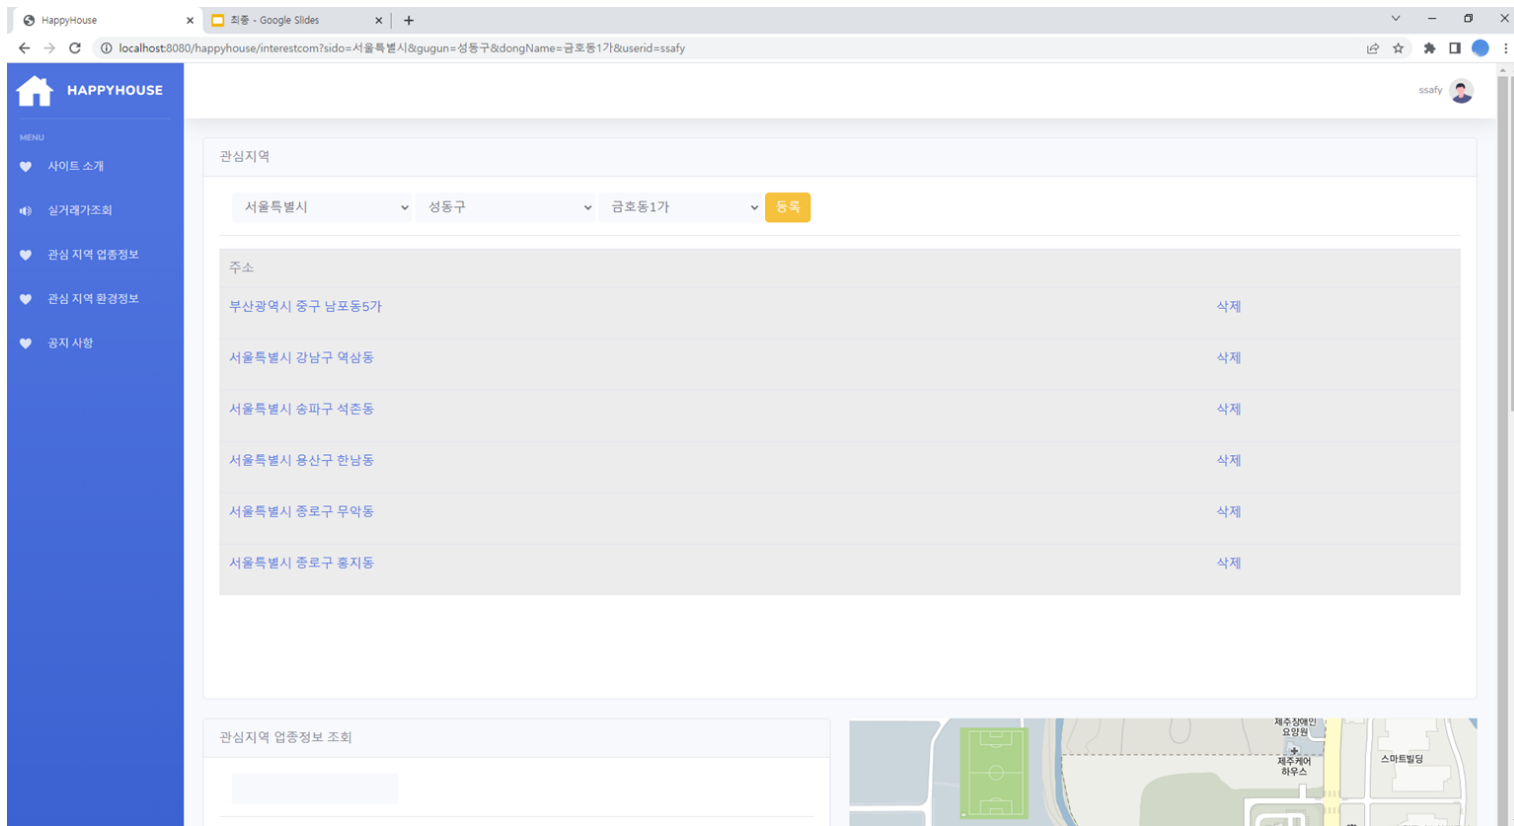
HappyHouse
최종 - Google Slides
localhost:8080/happyhouse/interestcom?sido=서울특별시&gugun=성동구&dongName=금호동1가&userid=ssafy

HAPPYHOUSE
MENU
사이트 소개
실거래가조회
관심 지역 업종정보
관심 지역 환경정보
공지 사항

ssafy

관심지역

서울특별시
성동구
금호동1가
등록

| 주소 | |
|---|---|
| 부산광역시 중구 남포동5가 | 삭제 |
| 서울특별시 강남구 역삼동 | 삭제 |
| 서울특별시 송파구 석촌동 | 삭제 |
| 서울특별시 용산구 한남동 | 삭제 |
| 서울특별시 종로구 무악동 | 삭제 |
| 서울특별시 종로구 홍지동 | 삭제 |

관심지역 업종정보 조회

제주장애인 요양원
제주케어 하우스
스마트빌딩